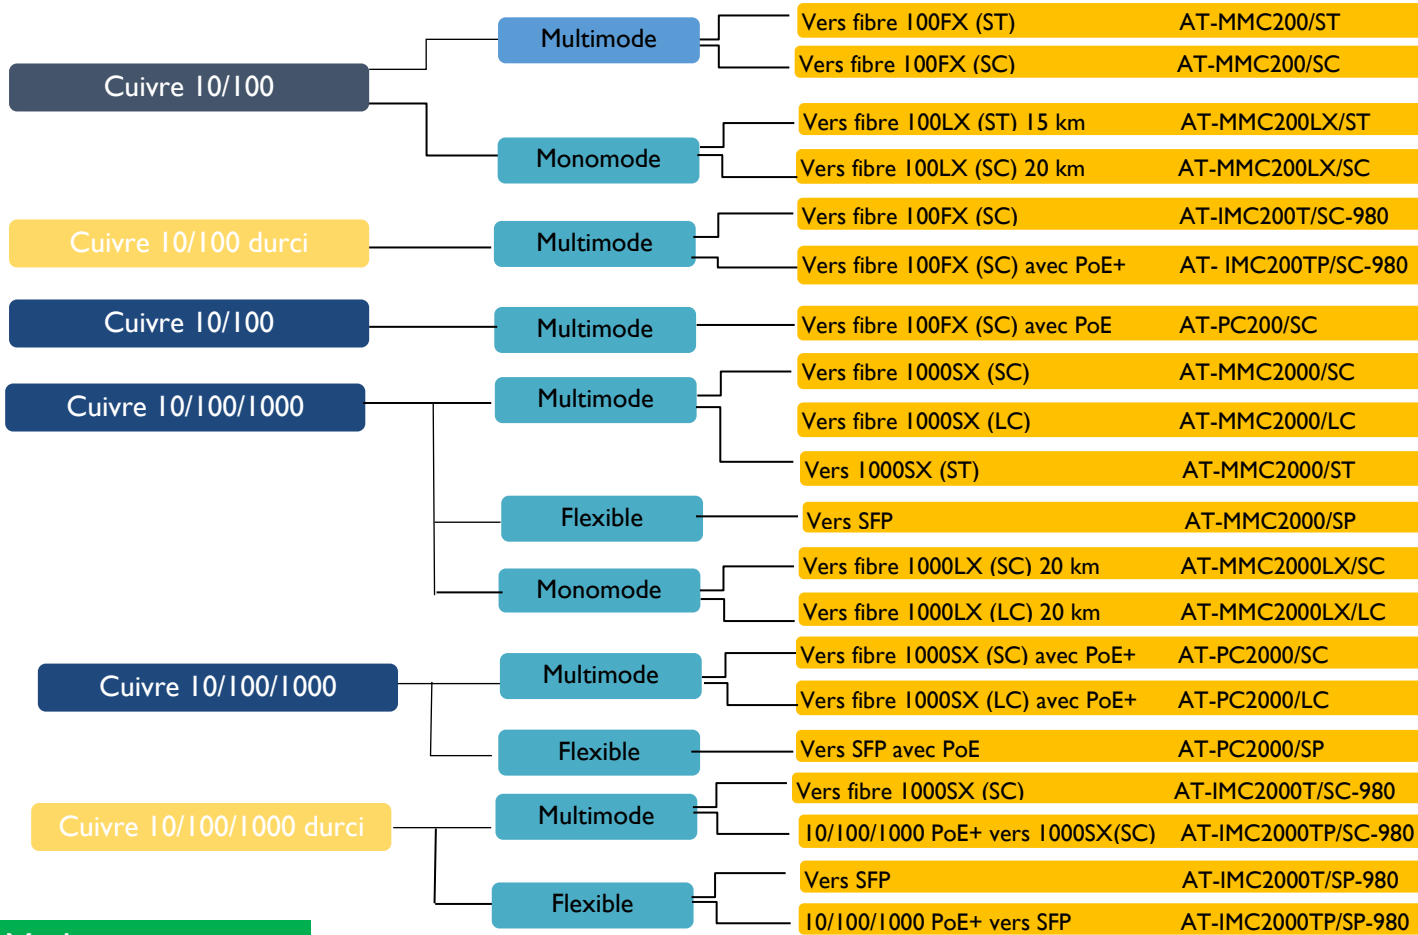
Cuivre 10/100

Multimode

Vers fibre 100FX (ST) AT-MMC200/ST

Vers fibre 100FX (SC) AT-MMC200/SC

Monomode

Vers fibre 100LX (ST) 15 km AT-MMC200LX/ST

Vers fibre 100LX (SC) 20 km AT-MMC200LX/SC

Cuivre 10/100 durci

Multimode

Vers fibre 100FX (SC) AT-IMC200T/SC-980

Vers fibre 100FX (SC) avec PoE+ AT- IMC200TP/SC-980

Cuivre 10/100

Multimode

Vers fibre 100FX (SC) avec PoE AT-PC200/SC

Cuivre 10/100/1000

Multimode

Vers fibre 1000SX (SC) AT-MMC2000/SC

Vers fibre 1000SX (LC) AT-MMC2000/LC

Vers 1000SX (ST) AT-MMC2000/ST

Flexible

Vers SFP AT-MMC2000/SP

Monomode

Vers fibre 1000LX (SC) 20 km AT-MMC2000LX/SC

Vers fibre 1000LX (LC) 20 km AT-MMC2000LX/LC

Cuivre 10/100/1000

Multimode

Vers fibre 1000SX (SC) avec PoE+ AT-PC2000/SC

Vers fibre 1000SX (LC) avec PoE+ AT-PC2000/LC

Flexible

Vers SFP avec PoE AT-PC2000/SP

Cuivre 10/100/1000 durci

Multimode

Vers fibre 1000SX (SC) AT-IMC2000T/SC-980

10/100/1000 PoE+ vers 1000SX(SC) AT-IMC2000TP/SC-980

Flexible

Vers SFP AT-IMC2000T/SP-980

10/100/1000 PoE+ vers SFP AT-IMC2000TP/SP-980

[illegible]